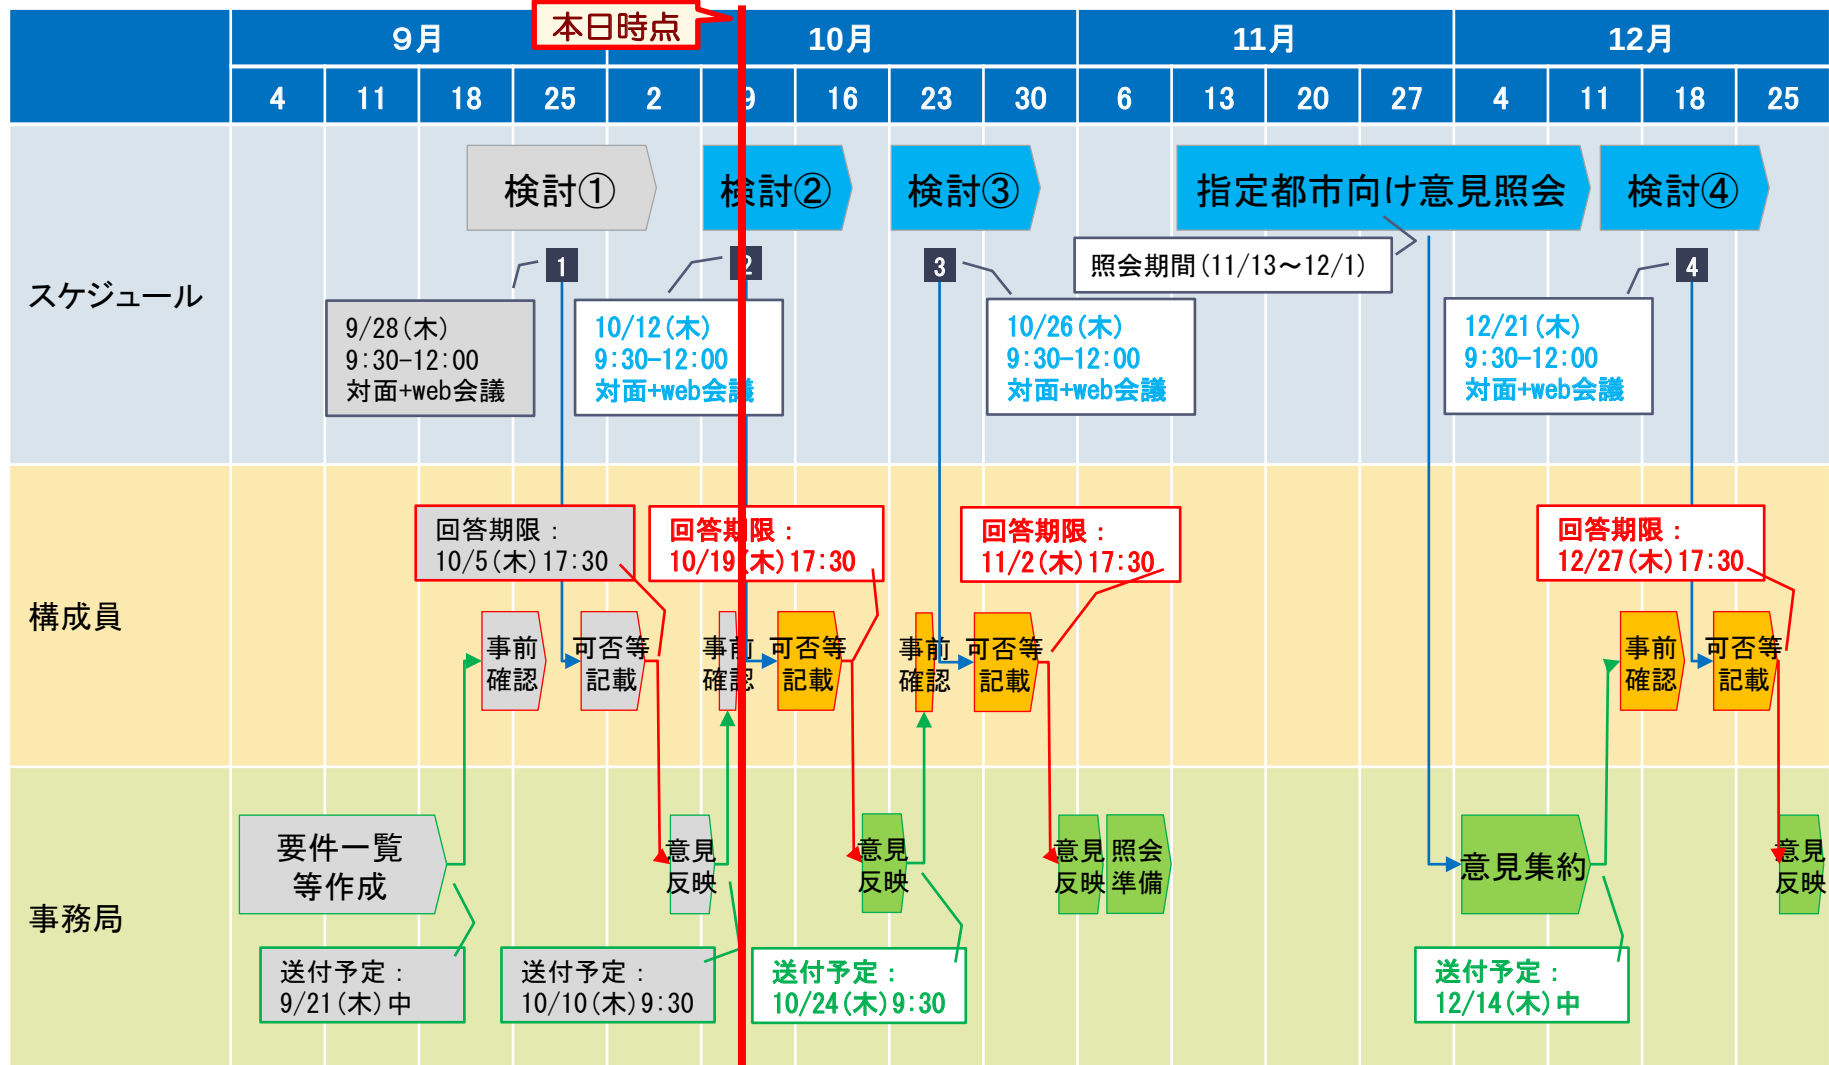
| | 9月 | | | | 10月 | | | | | 11月 | | | | 12月 | | | |
|---|---|---|---|---|---|---|---|---|---|---|---|---|---|---|---|---|---|
| | 4 | 11 | 18 | 25 | 2 | 9 | 16 | 23 | 30 | 6 | 13 | 20 | 27 | 4 | 11 | 18 | 25 |

本日時点

スケジュール

検討①
検討②
検討③
指定都市向け意見照会
検討④

1
9/28(木)
9:30-12:00
対面+web会議

2
10/12(木)
9:30-12:00
対面+web会議

3
10/26(木)
9:30-12:00
対面+web会議

照会期間(11/13～12/1)

4
12/21(木)
9:30-12:00
対面+web会議

構成員

回答期限：
10/5(木)17:30

回答期限：
10/19(木)17:30

回答期限：
11/2(木)17:30

回答期限：
12/27(木)17:30

事前確認
可否等記載
事前確認
可否等記載
事前確認
可否等記載
事前確認
可否等記載

事務局

要件一覧等作成
意見反映
意見反映
意見反映
照会準備
意見集約
意見反映

送付予定：
9/21(木)中

送付予定：
10/10(木)9:30

送付予定：
10/24(木)9:30

送付予定：
12/14(木)中